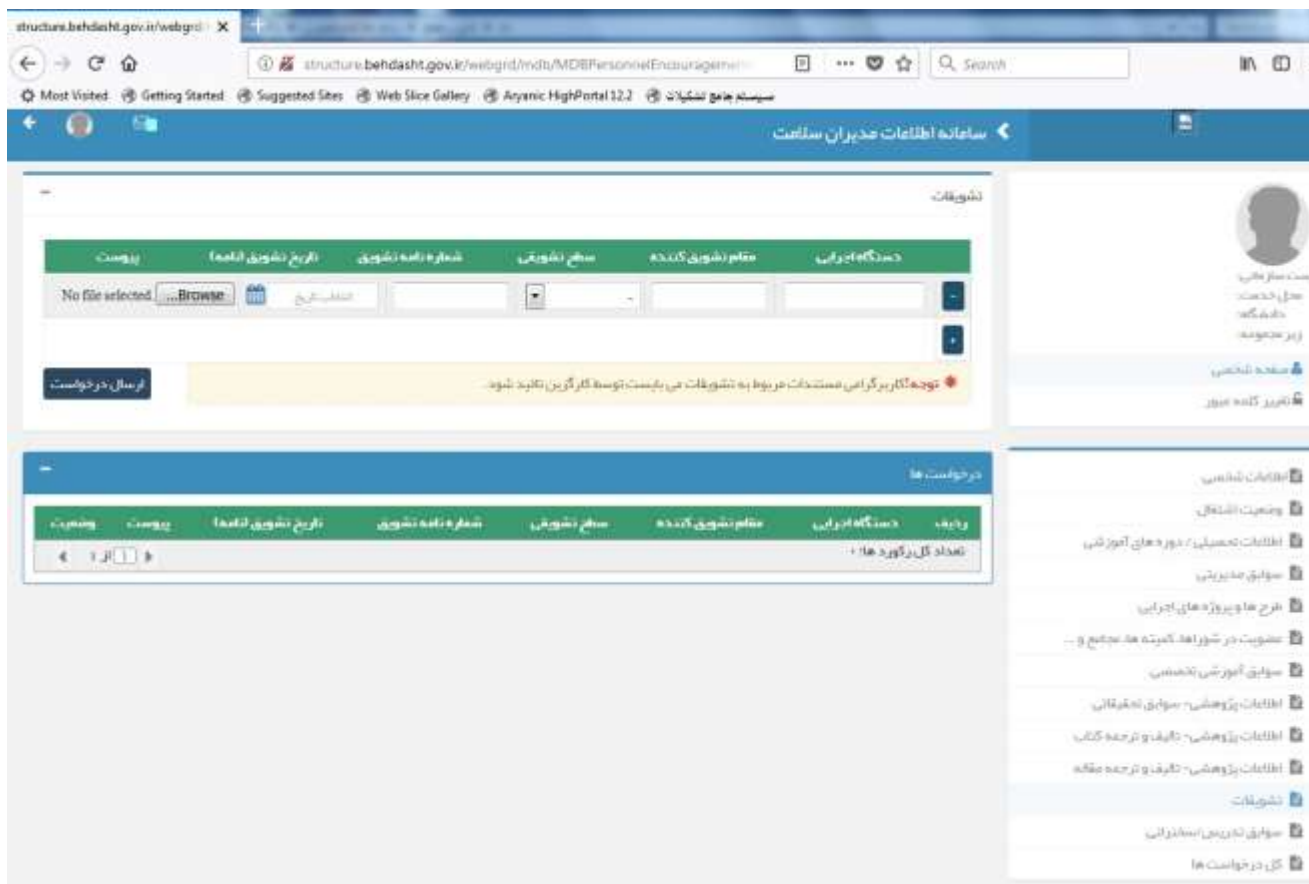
structure.behdasht.gov.ir/webgrd ×

structure.behdasht.gov.ir/webgrid/mdu/MDBPersonnelEncouragemen

Search

Most Visited  Getting Started  Suggested Sites  Web Slice Gallery  Aryanic HighPortal 12.2  سیستم جامع تشکیلات

سامانه اطلاعات مدیران سلامت

تشویقات

| دستگاه اجرایی | مقام تشویق کننده | سطح تشویقی | شماره نامه تشویق | تاریخ تشویق (نامه) | پیوست |
|---|---|---|---|---|---|
| | | | | انتخاب تاریخ | Browse... No file selected |

توجه: کاربر گرامی مستندات مربوط به تشویقات می بایست توسط کارگزین تایید شود.

ارسال درخواست

درخواست ها

| ردیف | دستگاه اجرایی | مقام تشویق کننده | سطح تشویقی | شماره نامه تشویق | تاریخ تشویق (نامه) | پیوست | وضعیت |
|---|---|---|---|---|---|---|---|

تعداد کل رکورد ها : ۰

از ۱

پست سازمانی:
محل خدمت:
دانشگاه:
زیر مجموعه:

صفحه شخصی
تغییر کلمه عبور

اطلاعات شخصی
وضعیت اشتغال
اطلاعات تحصیلی/ دوره های آموزشی
سوابق مدیریتی
طرح ها و پروژه های اجرایی
عضویت در شوراها، کمیته ها، مجامع و ...
سوابق آموزشی تخصصی
اطلاعات پژوهشی- سوابق تحقیقاتی
اطلاعات پژوهشی- تالیف و ترجمه کتاب
اطلاعات پژوهشی- تالیف و ترجمه مقاله
تشویقات
سوابق تدریس/سخنرانی
کل درخواست ها